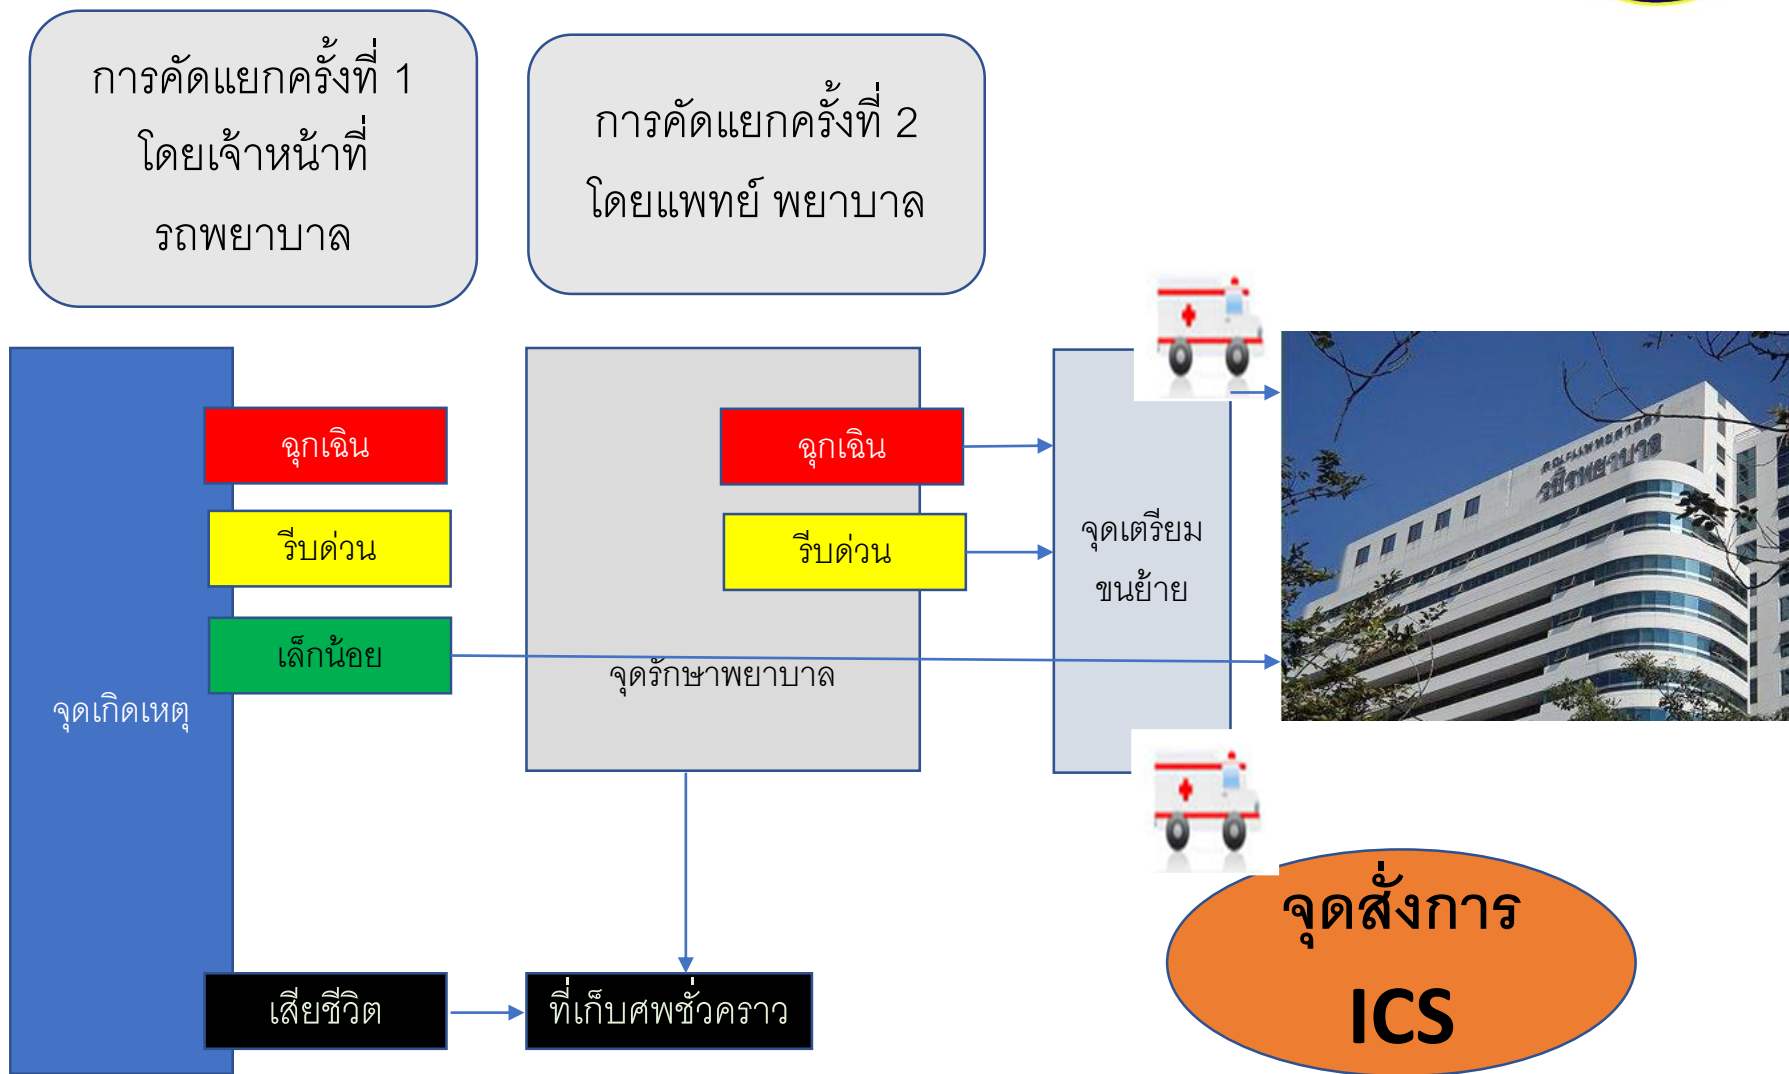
การคัดแยกครั้งที่ 1 โดยเจ้าหน้าที่ รถพยาบาล

การคัดแยกครั้งที่ 2 โดยแพทย์ พยาบาล

ฉุกเฉิน

รีบด่วน

เล็กน้อย

จุดเกิดเหตุ

ฉุกเฉิน

รีบด่วน

จุดรักษาพยาบาล

จุดเตรียม ขนย้าย

เสียชีวิต

ที่เก็บศพชั่วคราว

จุดสั่งการ ICS